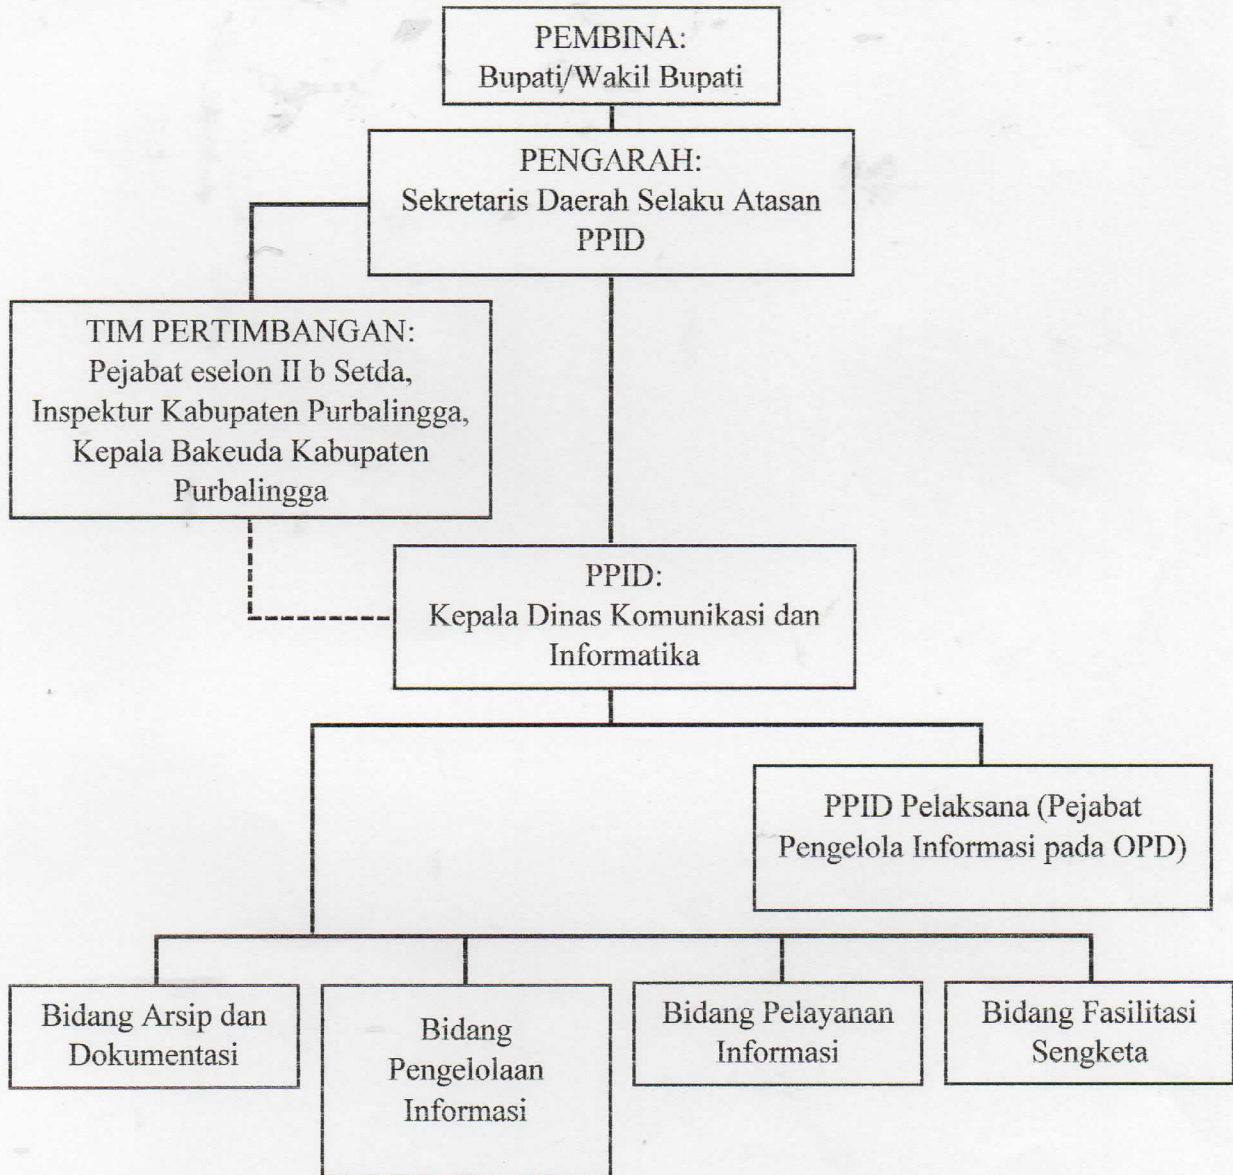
PEMBINA:
Bupati/Wakil Bupati

PENGARAH:
Sekretaris Daerah Selaku Atasan PPID

TIM PERTIMBANGAN:
Pejabat eselon II b Setda, Inspektur Kabupaten Purbalingga, Kepala Bakeuda Kabupaten Purbalingga

PPID:
Kepala Dinas Komunikasi dan Informatika

PPID Pelaksana (Pejabat Pengelola Informasi pada OPD)

Bidang Arsip dan Dokumentasi

Bidang Pengelolaan Informasi

Bidang Pelayanan Informasi

Bidang Fasilitasi Sengketa